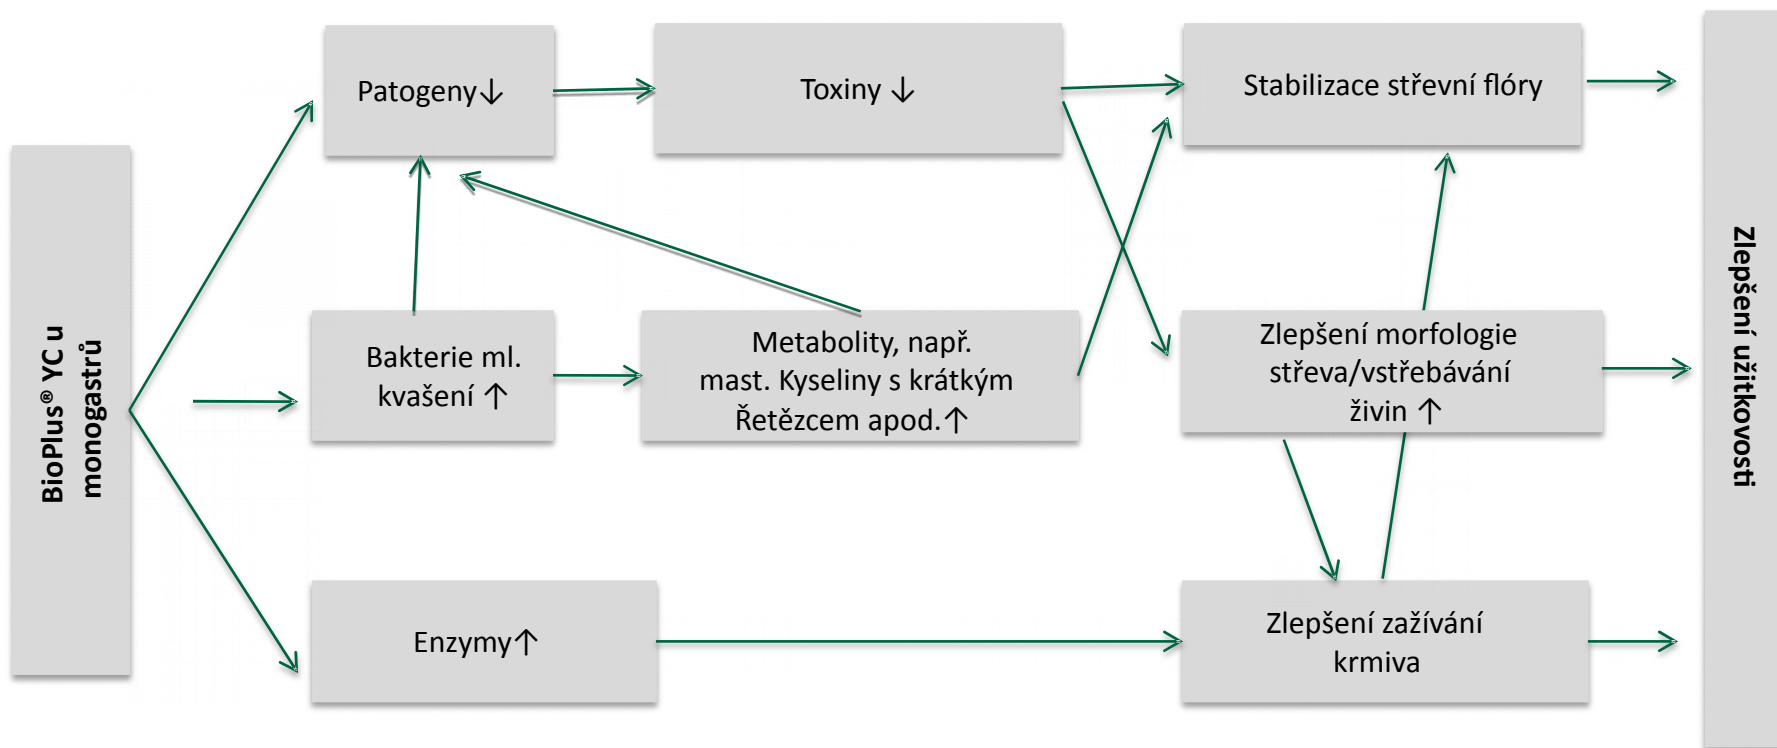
BioPlus® YC u monogastrů

Patogeny↓

Toxiny ↓

Stabilizace střevní flóry

Bakterie ml. kvašení ↑

Metabolity, např. mast. Kyseliny s krátkým Řetězcem apod.↑

Zlepšení morfologie střeva/vstřebávání živin ↑

Enzymy↑

Zlepšení zažívání krmiva

Zlepšení užitkovosti